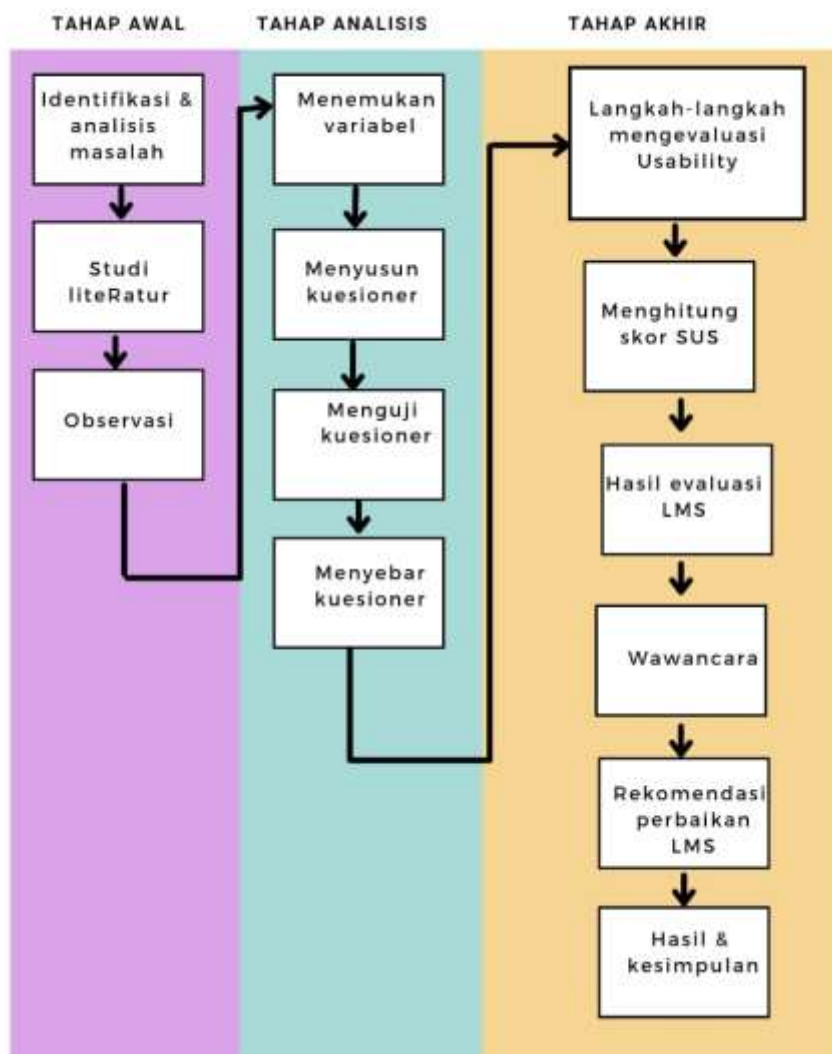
TAHAP AWAL

Identifikasi & analisis masalah

Studi liteRatur

Observasi

TAHAP ANALISIS

Menemukan variabel

Menyusun kuesioner

Menguji kuesioner

Menyebar kuesioner

TAHAP AKHIR

Langkah-langkah mengevaluasi Usability

Menghitung skor SUS

Hasil evaluasi LMS

Wawancara

Rekomendasi perbaikan LMS

Hasil & kesimpulan